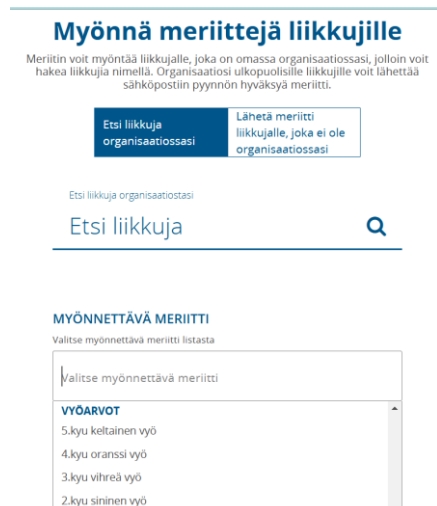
Myönnä meriittejä liikkujille

Meriitin voit myöntää liikkujalle, joka on omassa organisaatiossasi, jolloin voit hakea liikkujia nimellä. Organisaatiosi ulkopuolisille liikkujille voit lähettää sähköpostiin pyynnön hyväksyä meriitti.

Etsi liikkuja organisaatiossasi

Lähetä meriitti liikkujalle, joka ei ole organisaatiossasi

Etsi liikkuja organisaatiostasi

Etsi liikkuja

MYÖNNETTÄVÄ MERIITTI

Valitse myönnettävä meriitti listasta

Valitse myönnettävä meriitti

VYÖARVOT

5.kyu keltainen vyö

4.kyu oranssi vyö

3.kyu vihreä vyö

2.kyu sininen vyö